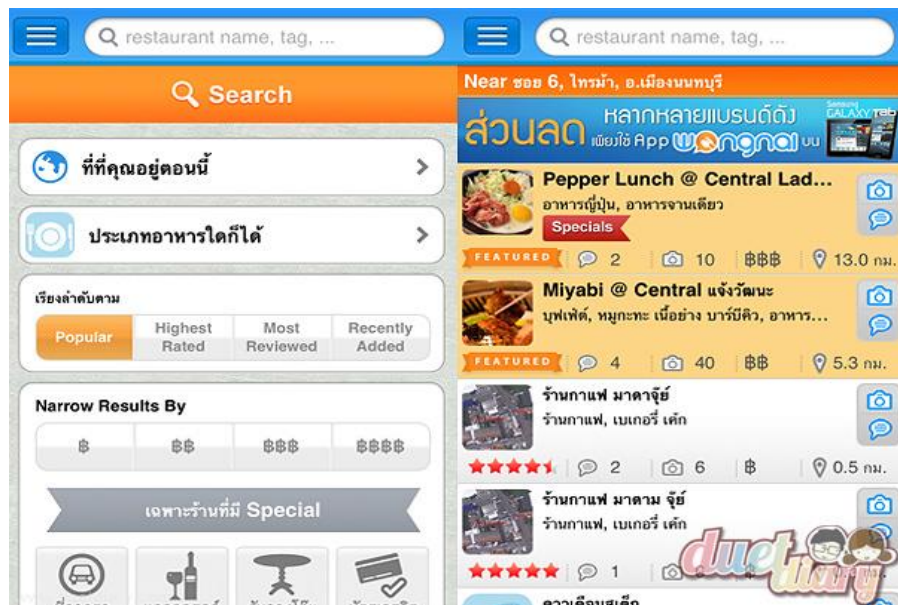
restaurant name, tag, ...

Search

ที่ที่คุณอยู่ตอนนี้

ประเภทอาหารใดก็ได้

เรียงลำดับตาม

Popular | Highest Rated | Most Reviewed | Recently Added

Narrow Results By

฿ | ฿฿ | ฿฿฿ | ฿฿฿฿

เฉพาะร้านที่มี Special

restaurant name, tag, ...

Near ซอย 6, ไทรม้า, อ.เมืองนนทบุรี

ส่วนลด หลากหลายแบรนด์ดัง เพียงใช้ App wongnai บน Samsung GALAXY Tab

Pepper Lunch @ Central Lad...
อาหารญี่ปุ่น, อาหารจานเดียว
Specials
FEATURED 2 10 ฿฿฿ 13.0 กม.

Miyabi @ Central แจ้งวัฒนะ
บุฟเฟ่ต์, หมูกะทะ เนื้อย่าง บาร์บีคิว, อาหาร...
FEATURED 4 40 ฿฿ 5.3 กม.

ร้านกาแฟ มาดาจุ๋ย์
ร้านกาแฟ, เบเกอรี่ เค้ก
2 6 ฿ 0.5 กม.

ร้านกาแฟ มาดาม จุ๋ย์
ร้านกาแฟ, เบเกอรี่ เค้ก
1

duet diary